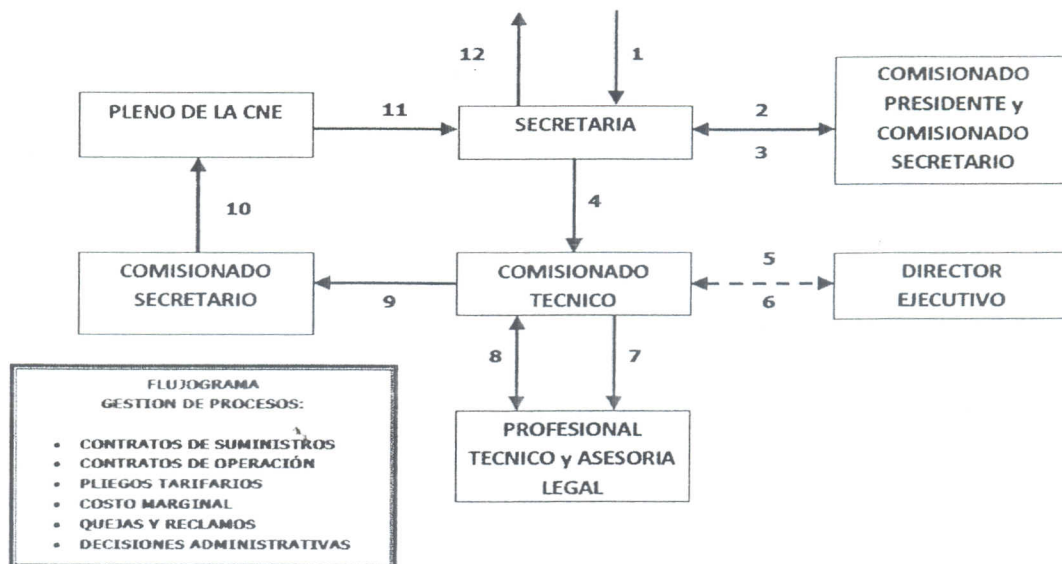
12

1

PLENO DE LA CNE

11

SECRETARIA

2

3

COMISIONADO PRESIDENTE y COMISIONADO SECRETARIO

10

4

COMISIONADO SECRETARIO

9

COMISIONADO TECNICO

5

6

DIRECTOR EJECUTIVO

8

7

PROFESIONAL TECNICO y ASESORIA LEGAL

FLUJOGRAMA
GESTION DE PROCESOS:

- CONTRATOS DE SUMINISTROS
- CONTRATOS DE OPERACIÓN
- PLIEGOS TARIFARIOS
- COSTO MARGINAL
- QUEJAS Y RECLAMOS
- DECISIONES ADMINISTRATIVAS